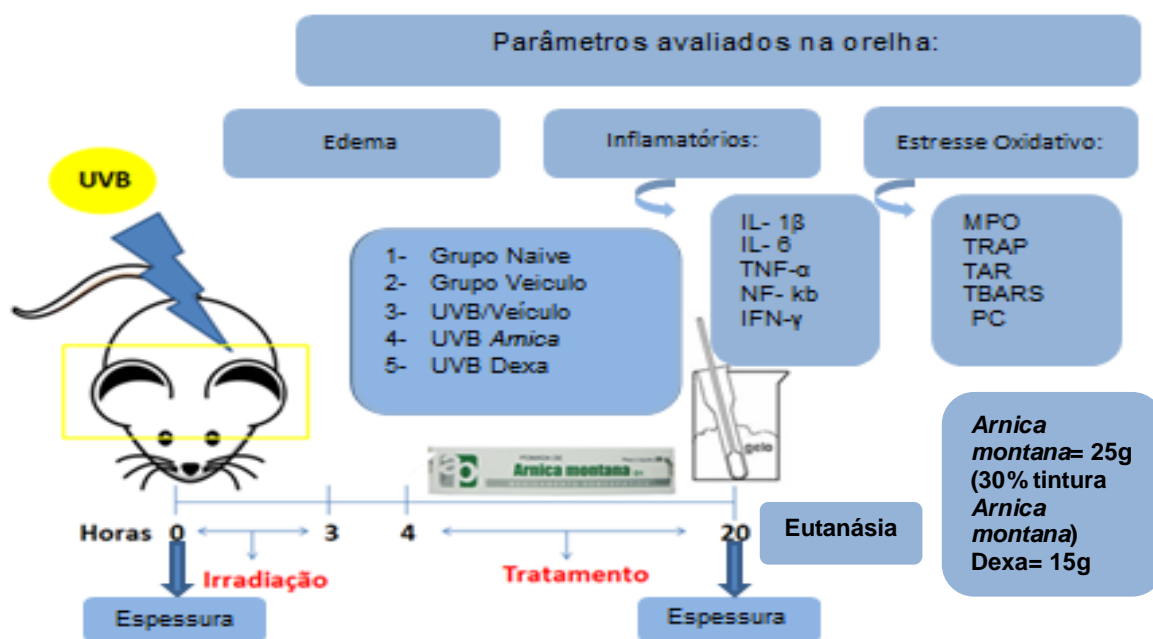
Parâmetros avaliados na orelha:

Edema

Inflamatórios:

Estresse Oxidativo:

UVB

IL- 1β
IL- 6
TNF-α
NF- kb
IFN-γ

MPO
TRAP
TAR
TBARS
PC

1- Grupo Naive
2- Grupo Veiculo
3- UVB/Veículo
4- UVB *Arnica*
5- UVB Dexa

Arnica montana

gelo

*Arnica montana*= 25g (30% tintura *Arnica montana*)
Dexa= 15g

Horas 0 3 4 20

Eutanásia

Irradiação

Tratamento

Espessura

Espessura